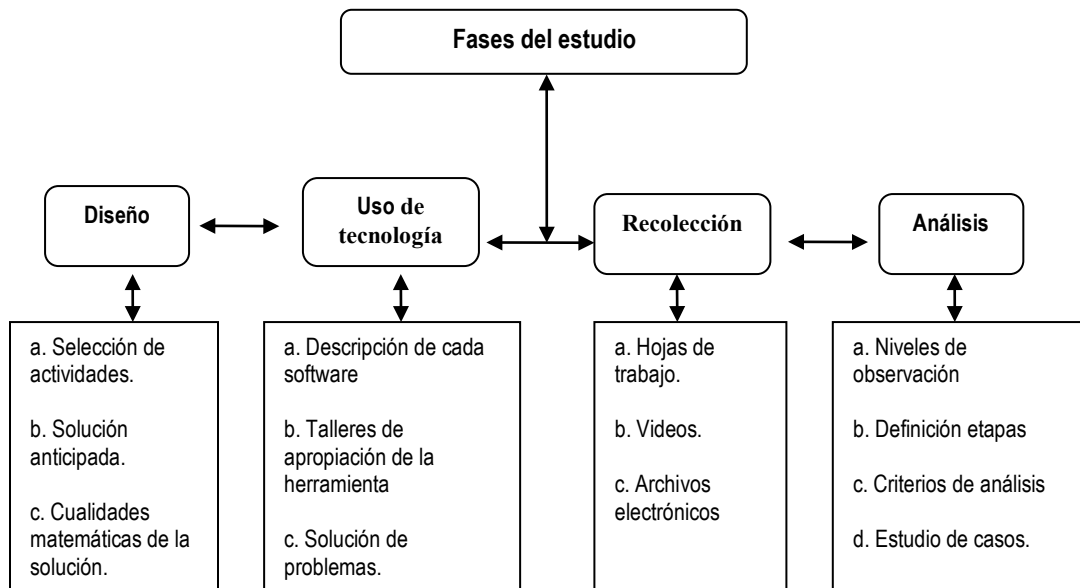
Fases del estudio

Diseño

Uso de tecnología

Recolección

Análisis

a. Selección de actividades.

b. Solución anticipada.

c. Cualidades matemáticas de la solución.

a. Descripción de cada software

b. Talleres de apropiación de la herramienta

c. Solución de problemas.

a. Hojas de trabajo.

b. Videos.

c. Archivos electrónicos

a. Niveles de observación

b. Definición etapas

c. Criterios de análisis

d. Estudio de casos.